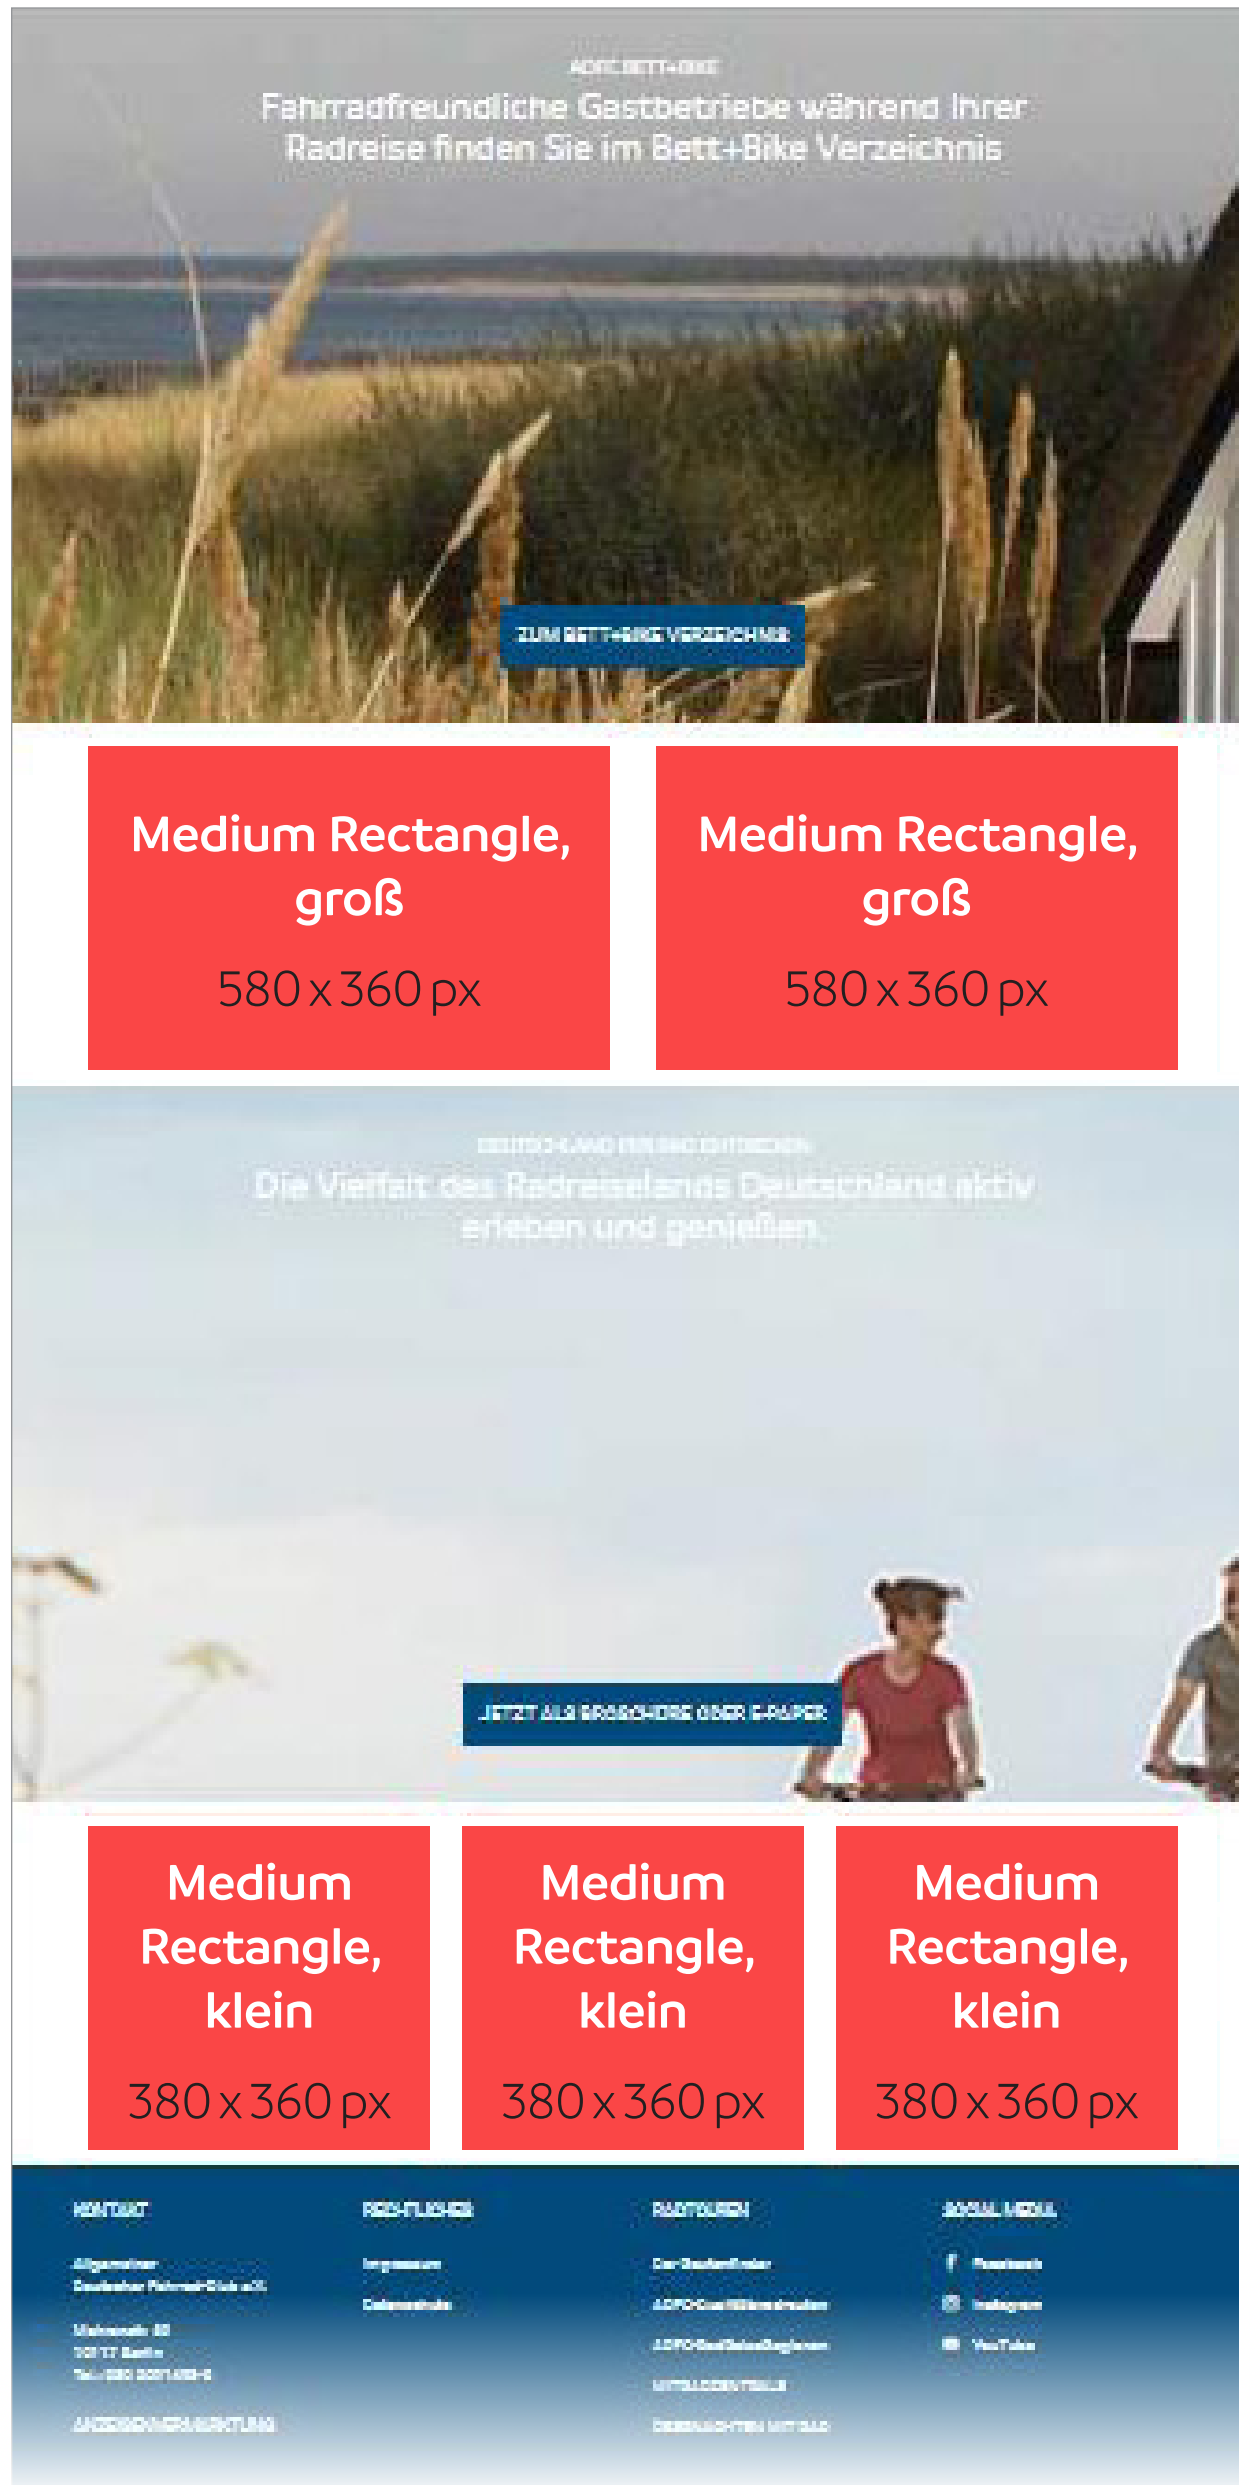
ADFC BETT+BIKE

Fahrradfreundliche Gastbetriebe während Ihrer Radreise finden Sie im Bett+Bike Verzeichnis

ZUM BETT+BIKE VERZEICHNIS

Medium Rectangle, groß

580 x 360 px

Medium Rectangle, groß

580 x 360 px

DEUTSCHLAND PER RAD ENTDECKEN

Die Vielfalt des Radreiselands Deutschland aktiv erleben und genießen.

JETZT ALS BROSCHÜRE ODER E-PAPER

Medium Rectangle, klein

380 x 360 px

Medium Rectangle, klein

380 x 360 px

Medium Rectangle, klein

380 x 360 px

KONTAKT

Allgemeiner Deutscher Fahrrad-Club e.V.

Mohrenstr. 69
10117 Berlin
Tel.: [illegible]

ANZEIGENVERMARKTUNG

RECHTLICHES

Impressum

Datenschutz

RADTOUREN

Der Radtourfinder

ADFC-Qualitätsradrouten

ADFC-RadReiseRegionen

MITGLIED WERDEN

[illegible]

SOCIAL MEDIA

Facebook

Instagram

YouTube